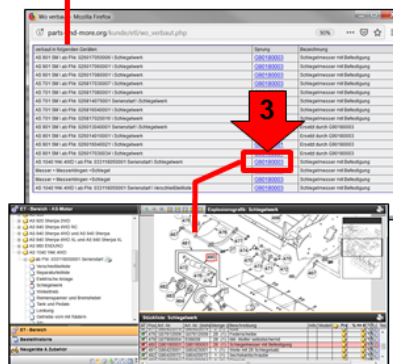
Wo verbaut - Mozilla Firefox
parts-and-more.org/kunde/etl/wo_verbaut.php
90%

| verbaut in folgenden Geräten | Sprung | Bezeichnung |
|---|---|---|
| AS 801 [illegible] Schlegelwerk | G80180003 | Schlegelmesser mit Befestigung |
| AS 801 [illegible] Schlegelwerk | G80180003 | Schlegelmesser mit Befestigung |
| AS 801 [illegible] Schlegelwerk | G80180003 | Schlegelmesser mit Befestigung |
| AS 701 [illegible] Schlegelwerk | G80180003 | Schlegelmesser mit Befestigung |
| AS 701 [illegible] Schlegelwerk | G80180003 | Schlegelmesser mit Befestigung |
| AS 701 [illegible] Schlegelwerk | G80180003 | Schlegelmesser mit Befestigung |
| AS 701 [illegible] Schlegelwerk | G80180003 | Schlegelmesser mit Befestigung |
| AS 801 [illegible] Seriennstart : Schlegelwerk | G80180003 | Ersetzt durch G80180003 |
| AS 801 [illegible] Schlegelwerk | G80180003 | Ersetzt durch G80180003 |
| AS 801 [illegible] Schlegelwerk | G80180003 | Ersetzt durch G80180003 |
| AS 801 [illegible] Schlegelwerk | G80180003 | Ersetzt durch G80180003 |
| AS 1040 YAK 4WD ab FIN: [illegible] Serienstart : Schlegelwerk | G80180003 | Schlegelmesser mit Befestigung |
| AS 1040 YAK 4WD ab FIN: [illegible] Serienstart : Verschleißteile | G80180003 | Schlegelmesser mit Befestigung |
| Messer + Messerträger->Schlegel | | Schlegelmesser mit Befestigung |
| Messer + Messerträger->Schlegel | | Schlegelmesser mit Befestigung |

3

ET - Bereich - AS-Motor
AS 300 Sherpa 2WD
AS 300 Sherpa 4WD RC
AS 900 Sherpa 4WD
AS 940 Sherpa 4WD XL und AS 940 Sherpa XL
AS 901 ENDURO
AS 1040 YAK 4WD
ab FIN: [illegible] Serienstart
Verschleißteile
Reparatursätze
Elektrische Anlage
Schlegelwerk
Verkleidung
Rahmenspanner und Bremshebel
Tank und Pedale
Lenkung
Getriebe

Explosionsgrafik: Schlegelwerk
Stückliste: Schlegelwerk

ET - Bereich
Bestellhistorie
Neugeräte & Zubehör